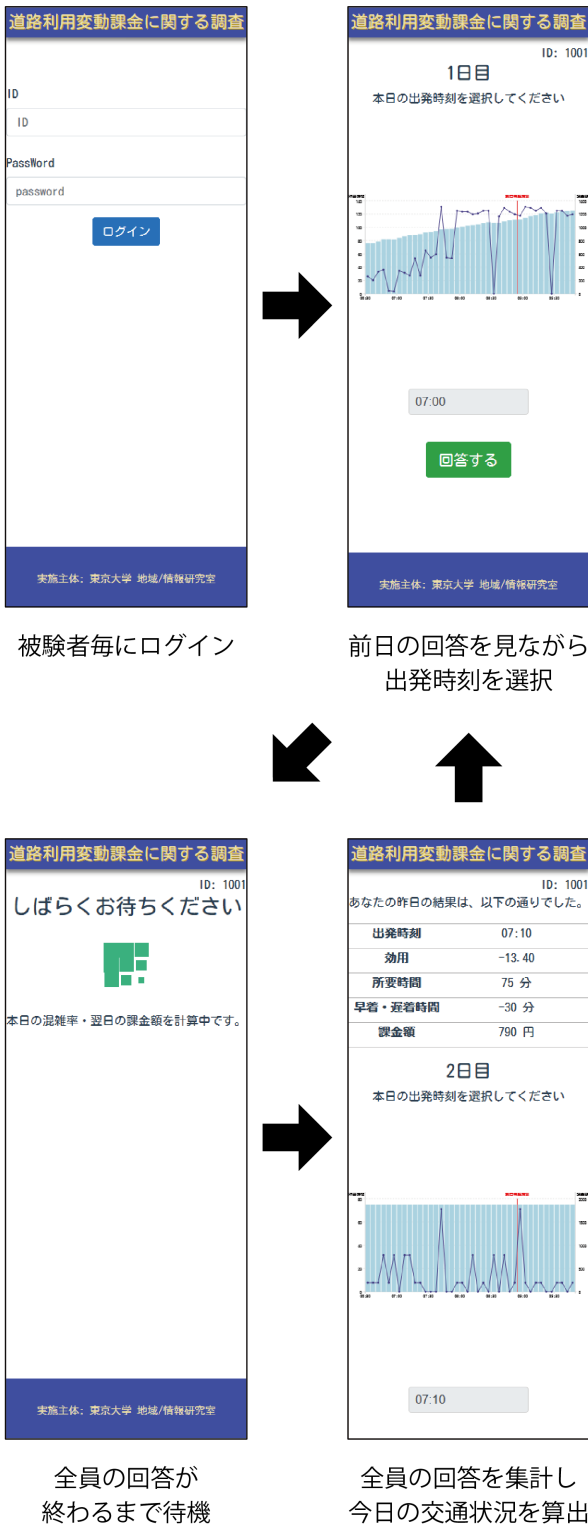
道路利用変動課金に関する調査

ID

ID

PassWord

password

ログイン

実施主体：東京大学 地域/情報研究室

被験者毎にログイン

道路利用変動課金に関する調査

ID: 1001

1日目

本日の出発時刻を選択してください

07:00

回答する

実施主体：東京大学 地域/情報研究室

前日の回答を見ながら出発時刻を選択

道路利用変動課金に関する調査

ID: 1001

しばらくお待ちください

本日の混雑率・翌日の課金額を計算中です。

実施主体：東京大学 地域/情報研究室

全員の回答が終わるまで待機

道路利用変動課金に関する調査

ID: 1001

あなたの昨日の結果は、以下の通りでした。

| | |
|---|---|
| 出発時刻 | 07:10 |
| 効用 | -13.40 |
| 所要時間 | 75 分 |
| 早着・遅着時間 | -30 分 |
| 課金額 | 790 円 |

2日目

本日の出発時刻を選択してください

07:10

実施主体：東京大学 地域/情報研究室

全員の回答を集計し今日の交通状況を算出